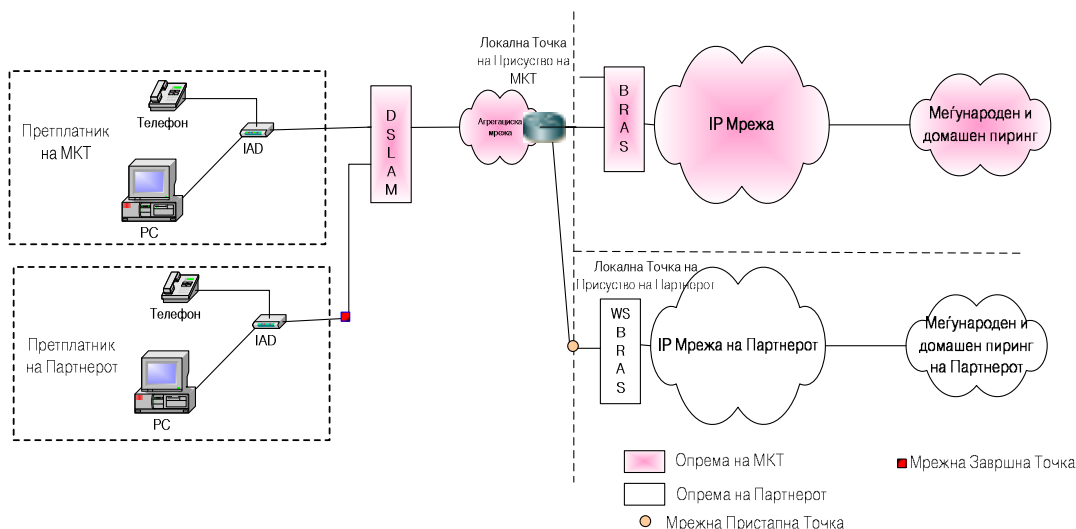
Локална Точка на Присуство на МКТ

Претплатник на МКТ

Телефон

IAD

PC

DSLAM

Агрегациска мрежа

BRAS

IP Мрежа

Меѓународен и домашен пиринг

Локална Точка на Присуство на Партнерот

Претплатник на Партнерот

Телефон

IAD

PC

WS BRAS

IP Мрежа на Партнерот

Меѓународен и домашен пиринг на Партнерот

Опрема на МКТ

Опрема на Партнерот

Мрежна Пристапна Точка

Мрежна Завршна Точка